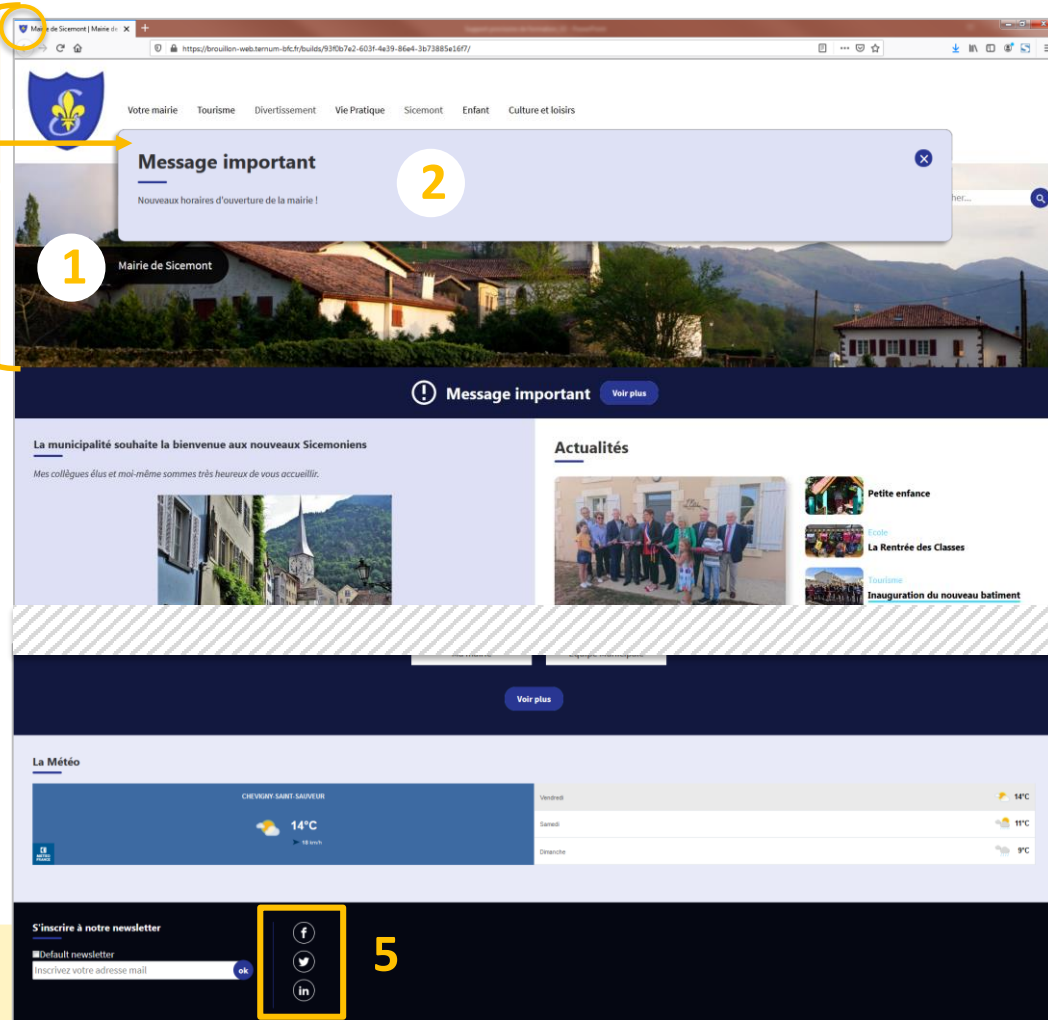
Mairie de Sicemont | Mairie de

https://brouillon-web.ternum-bfc.fr/builds/93f0b7e2-603f-4e39-86e4-3b73885e16f7/

Votre mairie Tourisme Divertissement Vie Pratique Sicemont Enfant Culture et loisirs

Message important

Nouveaux horaires d'ouverture de la mairie !

2

1

Mairie de Sicemont

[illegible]her...

Message important Voir plus

La municipalité souhaite la bienvenue aux nouveaux Sicemoniens

Mes collègues élus et moi-même sommes très heureux de vous accueillir.

Actualités

Petite enfance

Ecole
La Rentrée des Classes

Tourisme
Inauguration du nouveau batiment

Voir plus

La Météo

CHEVIGNY-SAINT-SAUVEUR

14°C

18 km/h

METEO FRANCE

| Vendredi | 14°C |
|---|---|
| Samedi | 11°C |
| Dimanche | 9°C |

S'inscrire à notre newsletter

Default newsletter

Inscrivez votre adresse mail ok

5